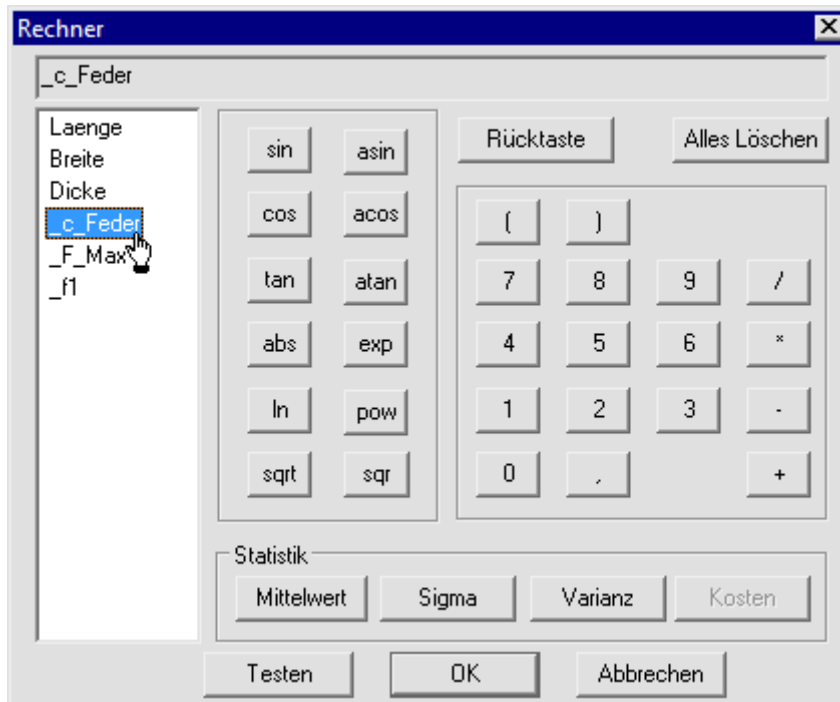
Rechner

_c_Feder

Laenge
Breite
Dicke
_c_Feder
_F_Max
_f1

sin asin
cos acos
tan atan
abs exp
ln pow
sqrt sqr

Rücktaste
Alles Löschen

( )
7 8 9 /
4 5 6 *
1 2 3 -
0 , +

Statistik
Mittelwert Sigma Varianz Kosten

Testen OK Abbrechen